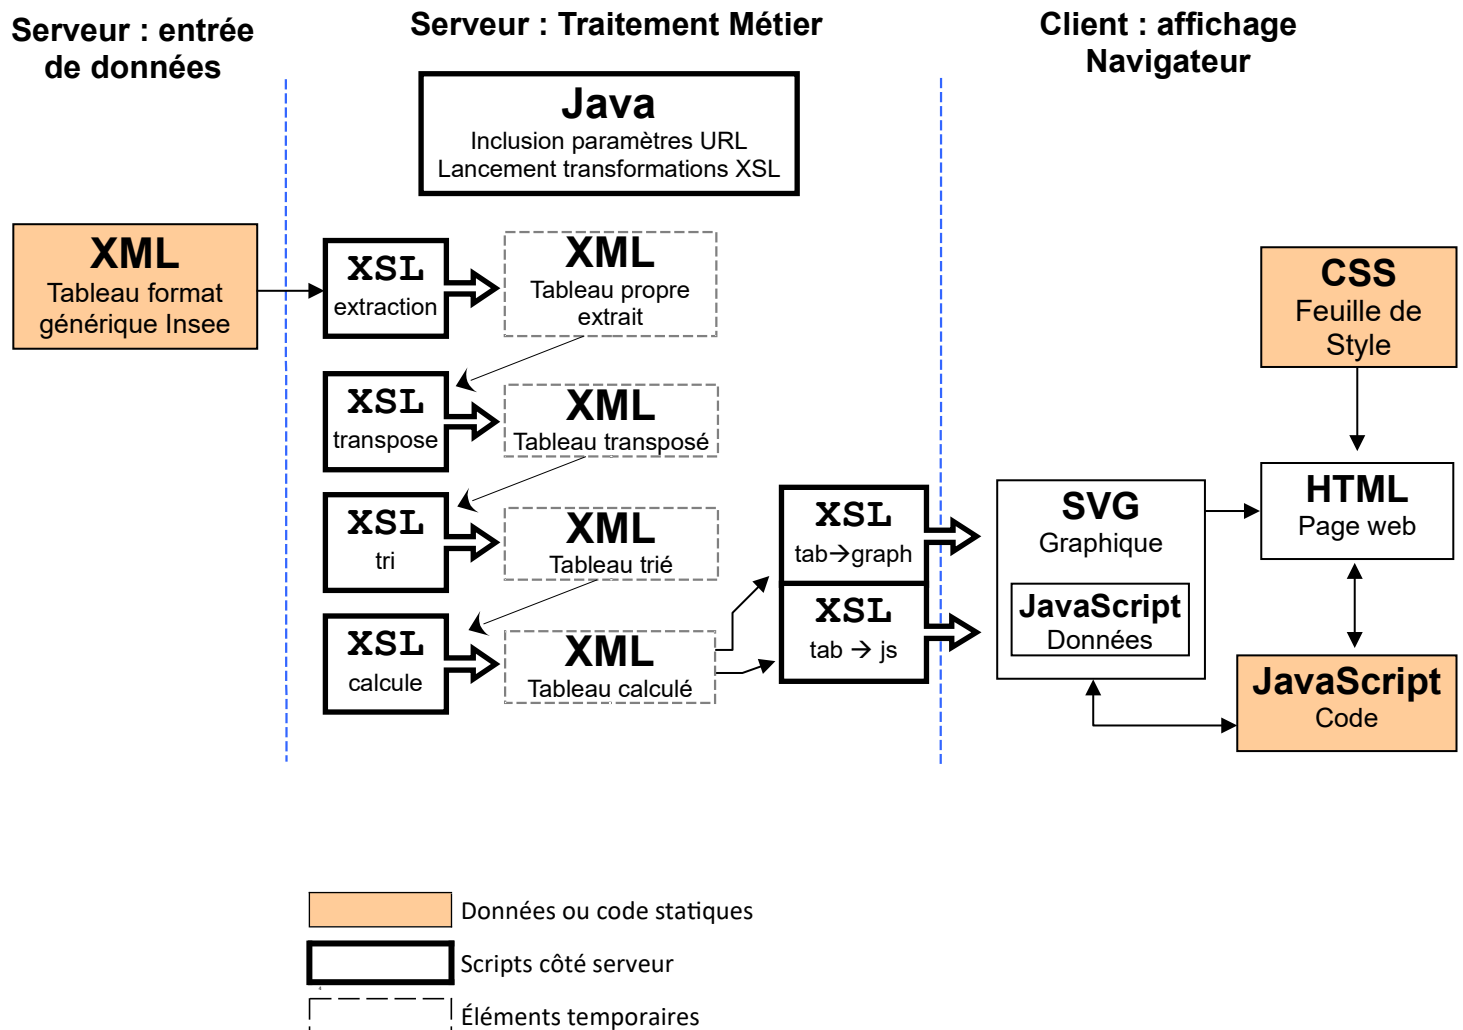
Serveur : entrée de données

Serveur : Traitement Métier

Client : affichage Navigateur

Java
Inclusion paramètres URL
Lancement transformations XSL

XML
Tableau format générique Insee

XSL
extraction

XML
Tableau propre extrait

XSL
transpose

XML
Tableau transposé

XSL
tri

XML
Tableau trié

XSL
calcule

XML
Tableau calculé

XSL
tab→graph

XSL
tab → js

SVG
Graphique

JavaScript
Données

CSS
Feuille de Style

HTML
Page web

JavaScript
Code

Données ou code statiques

Scripts côté serveur

Éléments temporaires